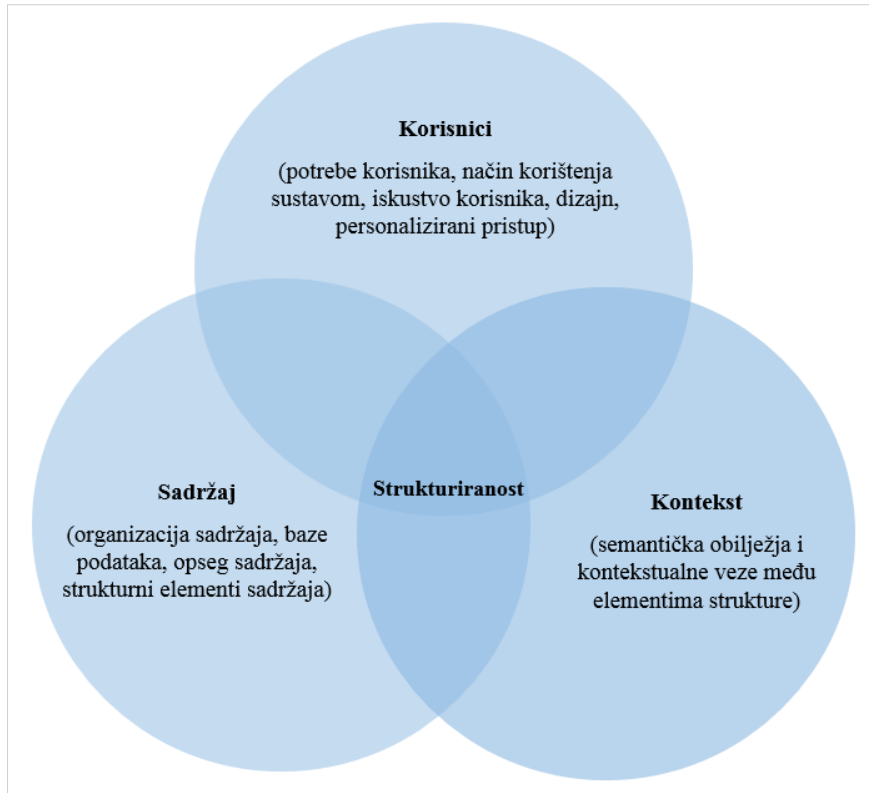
Korisnici

(potrebe korisnika, način korištenja sustavom, iskustvo korisnika, dizajn, personalizirani pristup)

Strukturiranost

Sadržaj

(organizacija sadržaja, baze podataka, opseg sadržaja, strukturni elementi sadržaja)

Kontekst

(semantička obilježja i kontekstualne veze među elementima strukture)